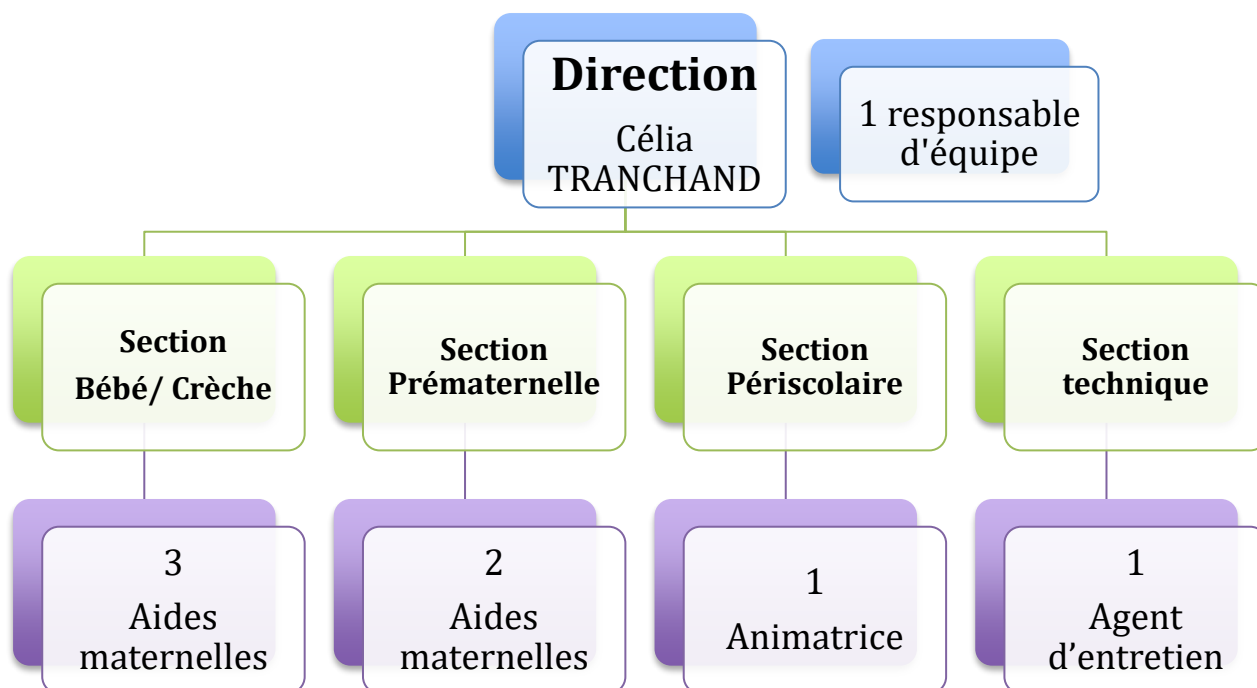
Direction
Célia TRANCHAND

1 responsable d'équipe

Section Bébé/ Crèche

Section Prématernelle

Section Périscolaire

Section technique

3 Aides maternelles

2 Aides maternelles

1 Animatrice

1 Agent d'entretien